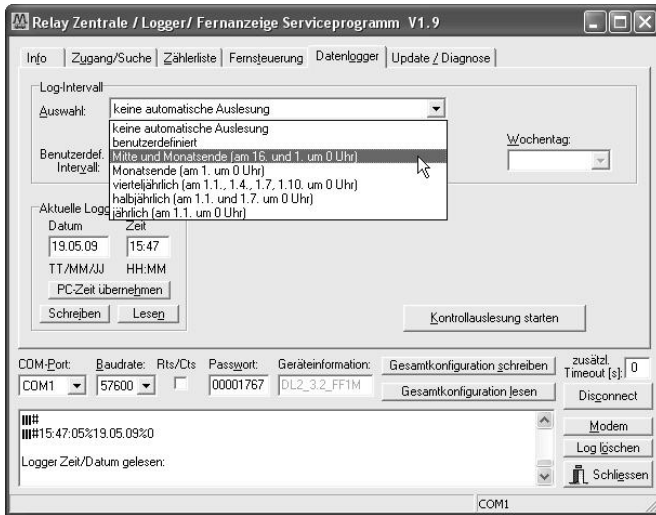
Relay Zentrale / Logger/ Fernanzeige Serviceprogramm V1.9

Info | Zugang/Suche | Zählerliste | Fernsteuerung | Datenlogger | Update / Diagnose

Log-Intervall

Auswahl: keine automatische Auslesung

keine automatische Auslesung
benutzerdefiniert
Mitte und Monatsende (am 16. und 1. um 0 Uhr)
Monatsende (am 1. um 0 Uhr)
vierteljährlich (am 1.1., 1.4., 1.7, 1.10. um 0 Uhr)
halbjährlich (am 1.1. und 1.7. um 0 Uhr)
jährlich (am 1.1. um 0 Uhr)

Benutzerdef. Intervall:

Wochentag:

Aktuelle Logg

Datum Zeit
19.05.09 15:47
TT/MM/JJ HH:MM
PC-Zeit übernehmen
Schreiben Lesen

Kontrollauslesung starten

COM-Port: COM1 Baudrate: 57600 Rts/Cts Passwort: 00001767 Geräteinformation: DL2_3.2_FF1M
Gesamtkonfiguration schreiben
Gesamtkonfiguration lesen
zusätzl. Timeout [s]: 0
Disconnect

|||#
|||#15:47:05%19.05.09%0

Logger Zeit/Datum gelesen:

Modem
Log löschen
Schliessen

COM1